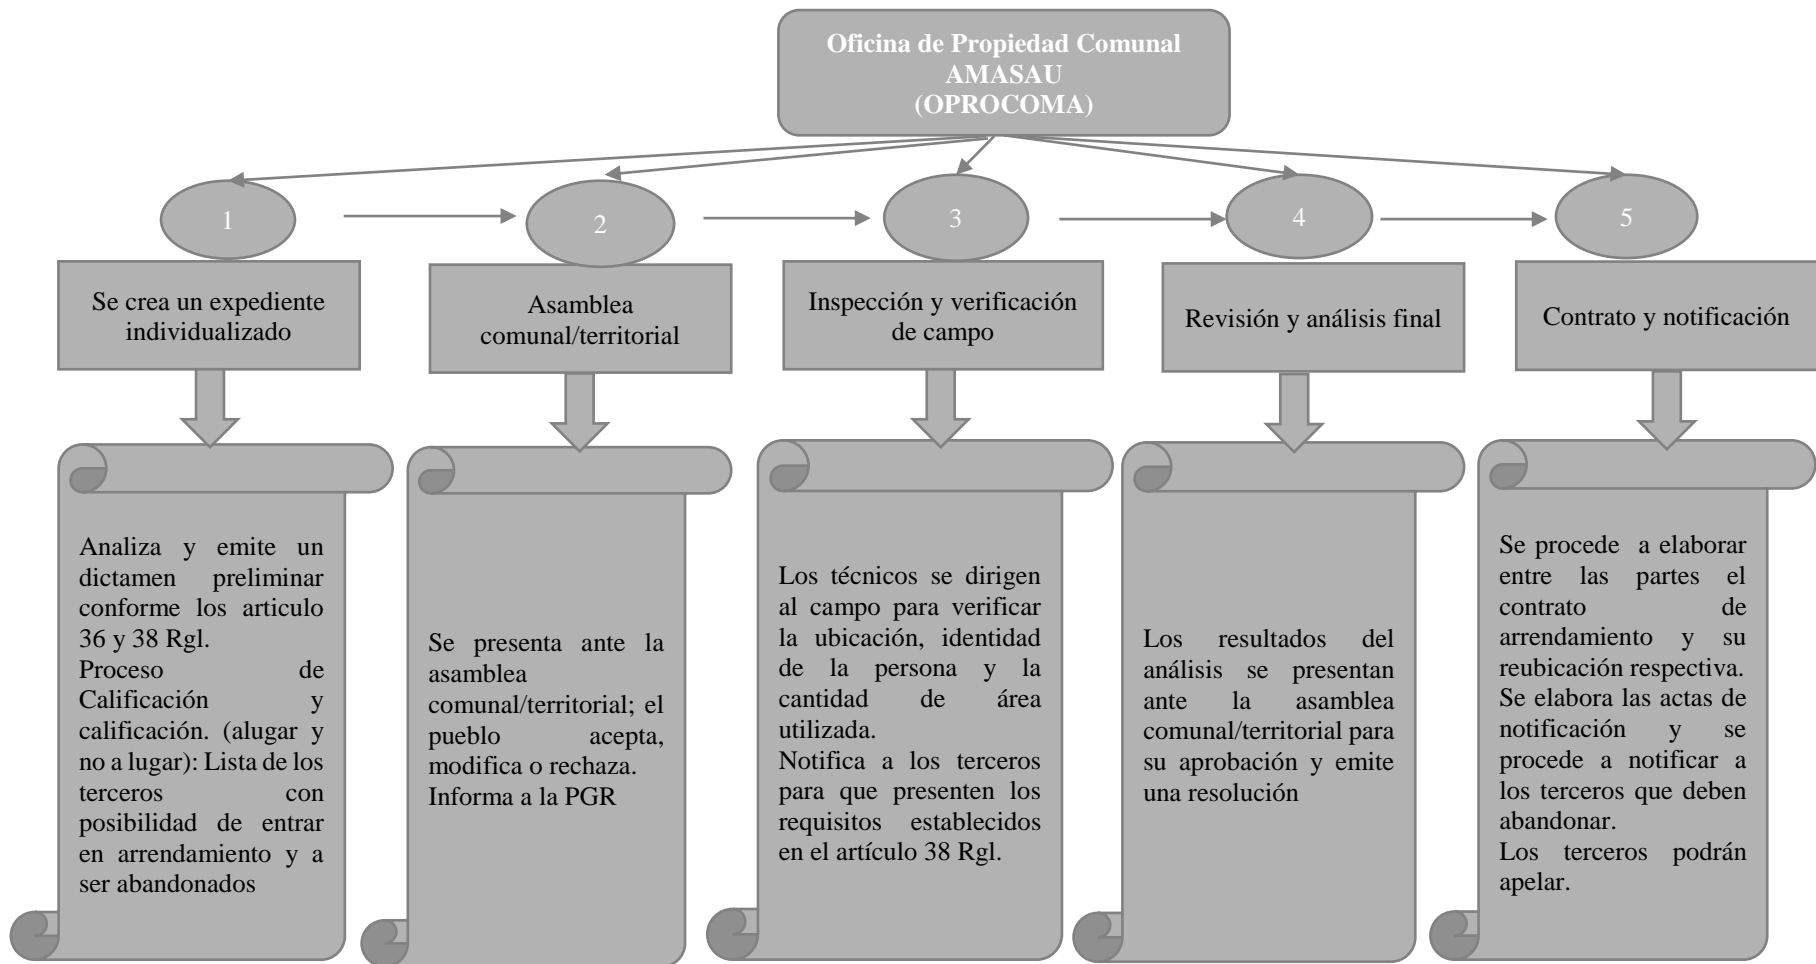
Oficina de Propiedad Comunal
AMASAU
(OPROCOMA)

1

2

3

4

5

Se crea un expediente individualizado

Asamblea comunal/territorial

Inspección y verificación de campo

Revisión y análisis final

Contrato y notificación

Analiza y emite un dictamen preliminar conforme los articulo 36 y 38 Rgl.
Proceso de Calificación y calificación. (alugar y no a lugar): Lista de los terceros con posibilidad de entrar en arrendamiento y a ser abandonados

Se presenta ante la asamblea comunal/territorial; el pueblo acepta, modifica o rechaza.
Informa a la PGR

Los técnicos se dirigen al campo para verificar la ubicación, identidad de la persona y la cantidad de área utilizada.
Notifica a los terceros para que presenten los requisitos establecidos en el artículo 38 Rgl.

Los resultados del análisis se presentan ante la asamblea comunal/territorial para su aprobación y emite una resolución

Se procede a elaborar entre las partes el contrato de arrendamiento y su reubicación respectiva.
Se elabora las actas de notificación y se procede a notificar a los terceros que deben abandonar.
Los terceros podrán apelar.